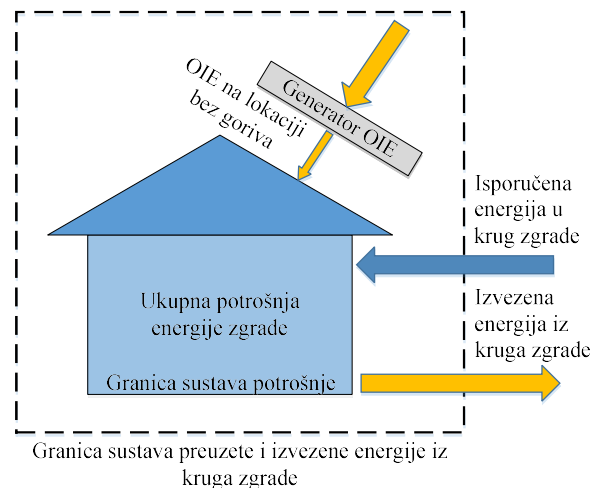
OIE na lokaciji bez goriva

Generator OIE

Isporučena energija u krug zgrade

Ukupna potrošnja energije zgrade

Izvezena energija iz kruga zgrade

Granica sustava potrošnje

Granica sustava preuzete i izvezene energije iz kruga zgrade